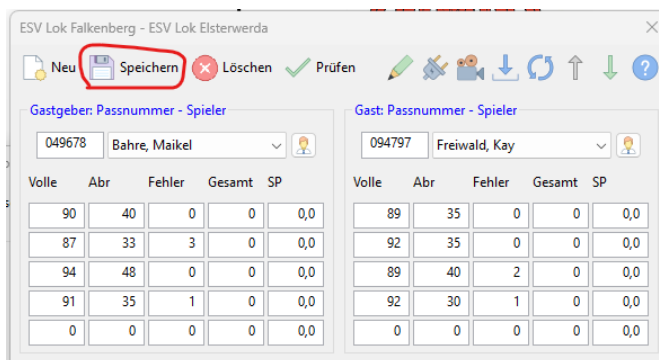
ESV Lok Falkenberg - ESV Lok Elsterwerda

Neu Speichern Löschen Prüfen

Gastgeber: Passnummer - Spieler

049678 Bahre, Maikel

| Volle | Abr | Fehler | Gesamt | SP |
|---|---|---|---|---|
| 90 | 40 | 0 | 0 | 0,0 |
| 87 | 33 | 3 | 0 | 0,0 |
| 94 | 48 | 0 | 0 | 0,0 |
| 91 | 35 | 1 | 0 | 0,0 |
| 0 | 0 | 0 | 0 | 0,0 |

Gast: Passnummer - Spieler

094797 Freiwald, Kay

| Volle | Abr | Fehler | Gesamt | SP |
|---|---|---|---|---|
| 89 | 35 | 0 | 0 | 0,0 |
| 92 | 35 | 0 | 0 | 0,0 |
| 89 | 40 | 2 | 0 | 0,0 |
| 92 | 30 | 1 | 0 | 0,0 |
| 0 | 0 | 0 | 0 | 0,0 |